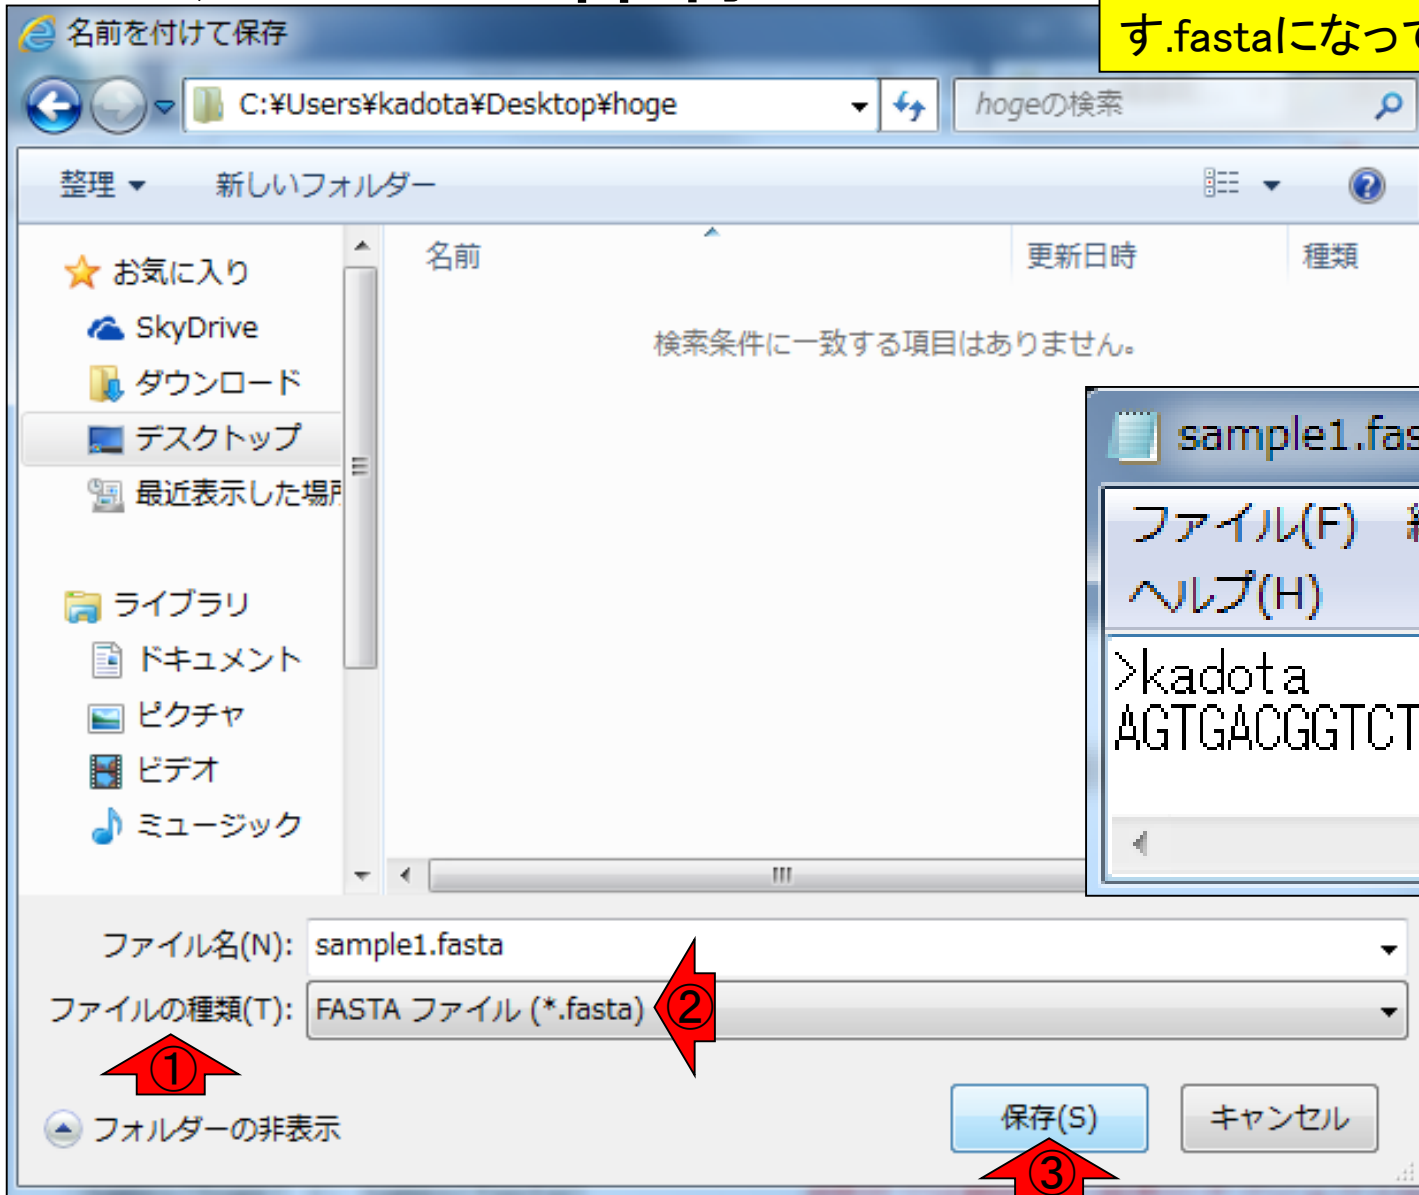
名前を付けて保存

す.fastaになって

C:¥Users¥kadota¥Desktop¥hoge

hogeの検索

整理 ▾ 新しいフォルダー

お気に入り
SkyDrive
ダウンロード
デスクトップ
最近表示した場所

ライブラリ
ドキュメント
ピクチャ
ビデオ
ミュージック

名前 更新日時 種類

検索条件に一致する項目はありません。

sample1.fas

ファイル(F)
ヘルプ(H)

>kadota
AGTGACGGTCT

ファイル名(N): sample1.fasta
ファイルの種類(T): FASTA ファイル (*.fasta)

②
①

フォルダーの非表示

保存(S) キャンセル

③